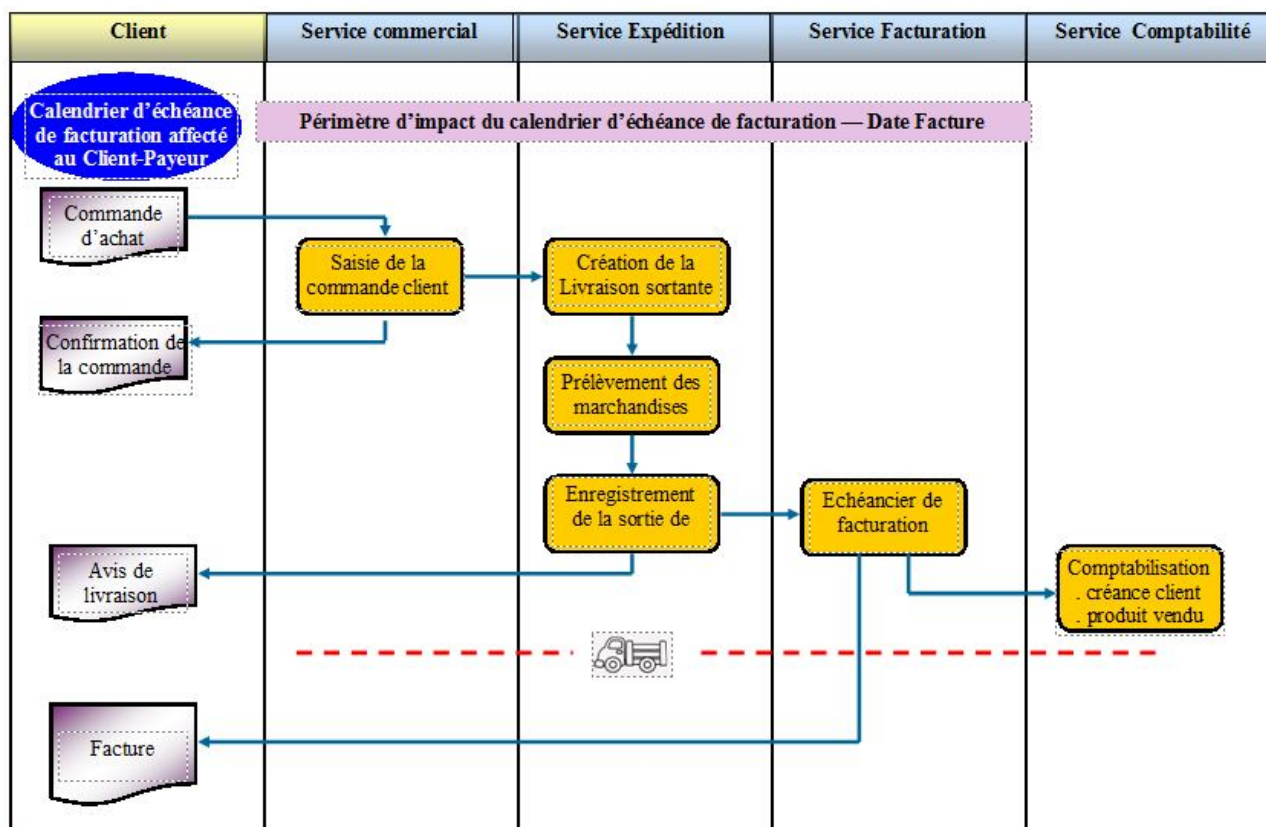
| Client | Service commercial | Service Expédition | Service Facturation | Service Comptabilité |
|---|---|---|---|---|

Calendrier d'échéance de facturation affecté au Client-Payeur

Périmètre d'impact du calendrier d'échéance de facturation — Date Facture

Commande d'achat

Saisie de la commande client

Création de la Livraison sortante

Confirmation de la commande

Prélèvement des marchandises

Enregistrement de la sortie de

Echéancier de facturation

Avis de livraison

Comptabilisation
. créance client
. produit vendu

Facture